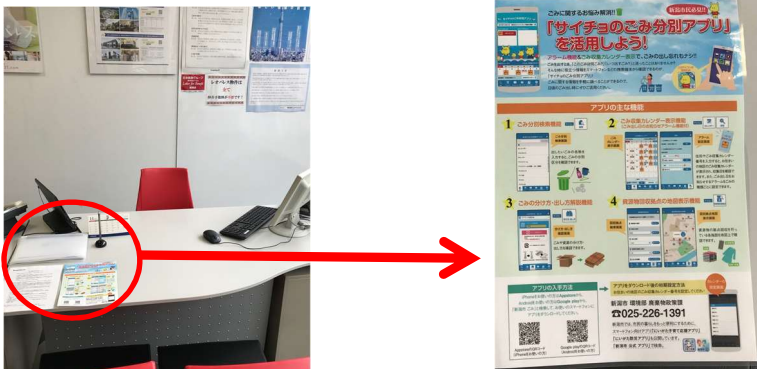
ごみに関するお悩み解消!!
新潟市民必見!
「サイチョのごみ分別アプリ」を活用しよう!

アプリの主な機能

1 ごみ分別検索機能

2 ごみ収集カレンダー表示機能

3 ごみの分け方・出し方解説機能

4 資源物回収拠点の地図表示機能

アプリの入手方法

新潟市 環境部 廃棄物対策課
☎025-226-1391

レイベス無料です